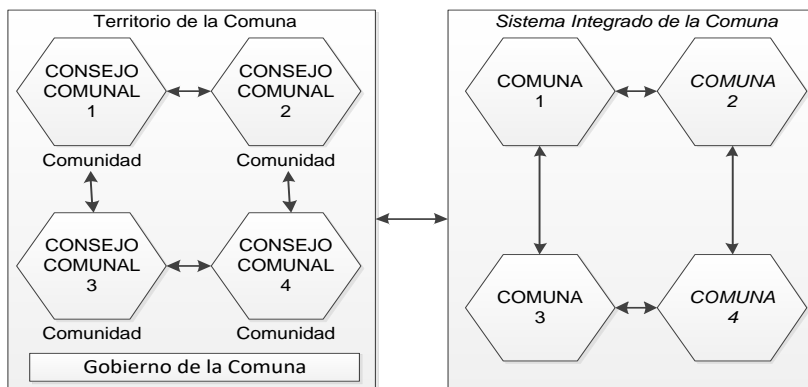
Territorio de la Comuna

CONSEJO COMUNAL 1

CONSEJO COMUNAL 2

Comunidad

Comunidad

CONSEJO COMUNAL 3

CONSEJO COMUNAL 4

Comunidad

Comunidad

Gobierno de la Comuna

Sistema Integrado de la Comuna

COMUNA 1

COMUNA 2

COMUNA 3

COMUNA 4